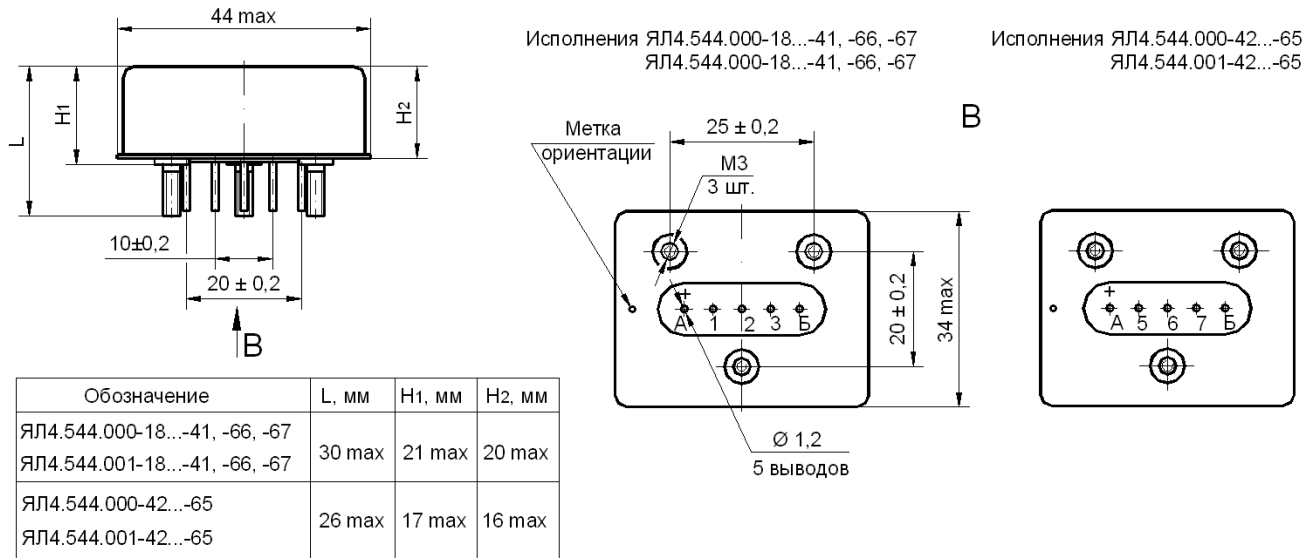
44 max

L

H1

H2

10±0,2

20 ± 0,2

B

| Обозначение | L, мм | H1, мм | H2, мм |
|---|---|---|---|
| ЯЛ4.544.000-18...-41, -66, -67 ЯЛ4.544.001-18...-41, -66, -67 | 30 max | 21 max | 20 max |
| ЯЛ4.544.000-42...-65 ЯЛ4.544.001-42...-65 | 26 max | 17 max | 16 max |

Исполнения ЯЛ4.544.000-18...-41, -66, -67
ЯЛ4.544.000-18...-41, -66, -67

Исполнения ЯЛ4.544.000-42...-65
ЯЛ4.544.001-42...-65

B

Метка ориентации

25 ± 0,2

M3
3 шт.

+
А 1 2 3 Б

20 ± 0,2

34 max

Ø 1,2
5 выводов

+
А 5 6 7 Б